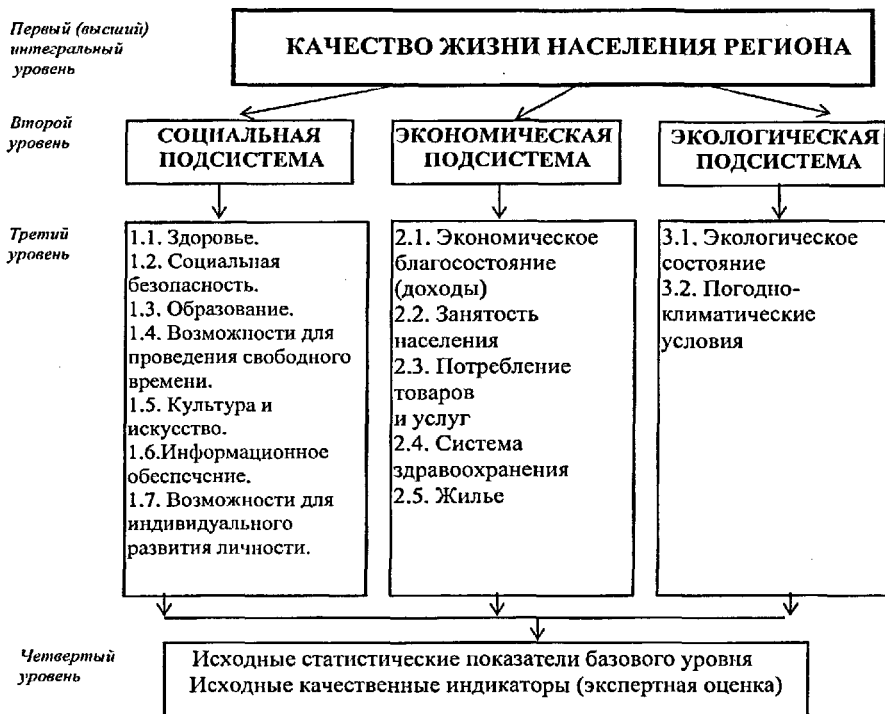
Первый (высший) интегральный уровень

КАЧЕСТВО ЖИЗНИ НАСЕЛЕНИЯ РЕГИОНА

Второй уровень

СОЦИАЛЬНАЯ ПОДСИСТЕМА

ЭКОНОМИЧЕСКАЯ ПОДСИСТЕМА

ЭКОЛОГИЧЕСКАЯ ПОДСИСТЕМА

Третий уровень

1.1. Здоровье.
1.2. Социальная безопасность.
1.3. Образование.
1.4. Возможности для проведения свободного времени.
1.5. Культура и искусство.
1.6.Информационное обеспечение.
1.7. Возможности для индивидуального развития личности.

2.1. Экономическое благосостояние (доходы)
2.2. Занятость населения
2.3. Потребление товаров и услуг
2.4. Система здравоохранения
2.5. Жилье

3.1. Экологическое состояние
3.2. Погодно-климатические условия

Четвертый уровень

Исходные статистические показатели базового уровня
Исходные качественные индикаторы (экспертная оценка)